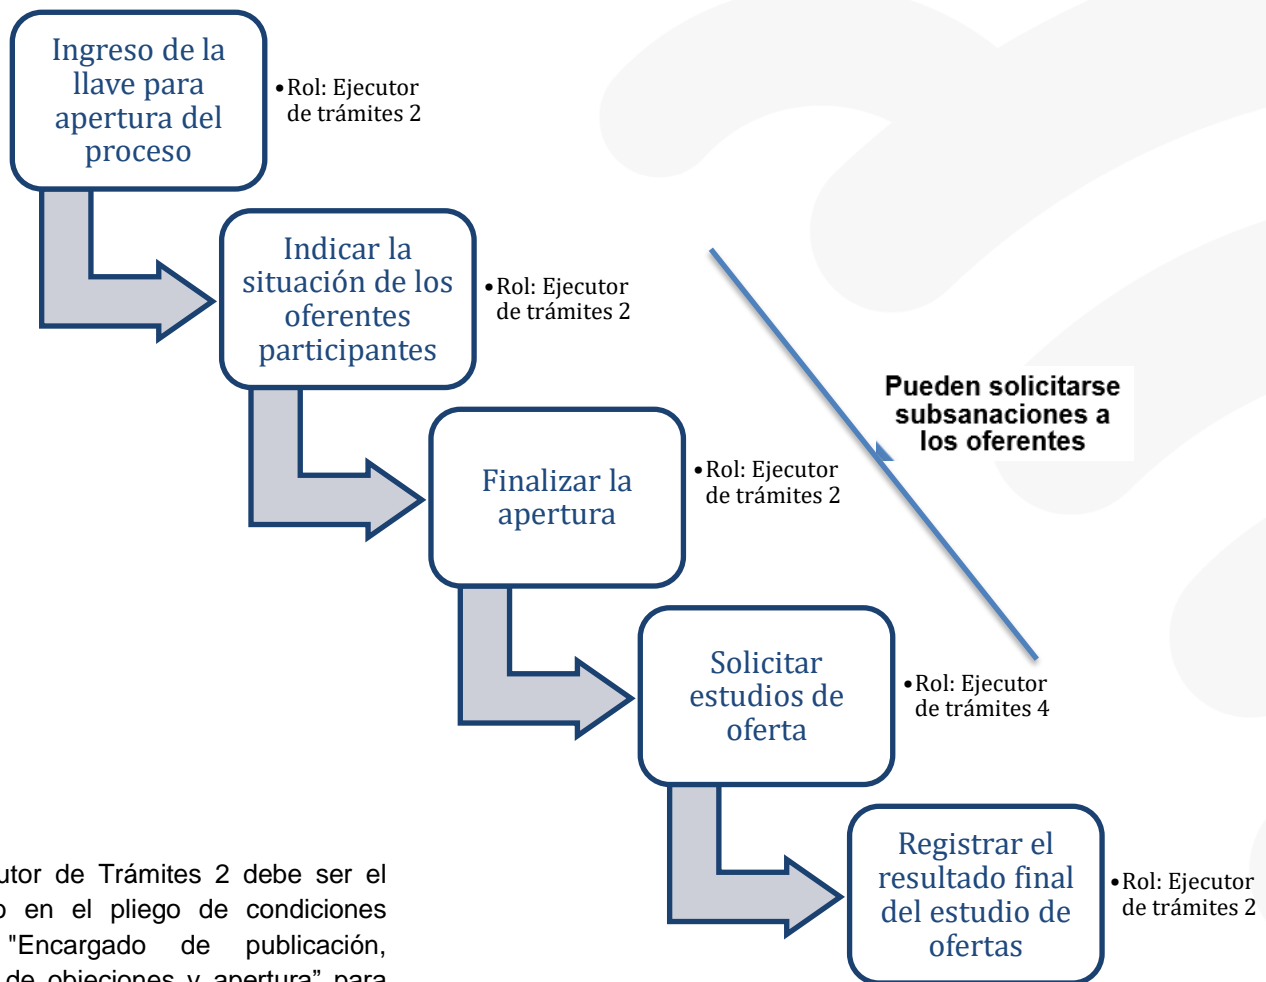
Ingreso de la llave para apertura del proceso

•Rol: Ejecutor de trámites 2

Indicar la situación de los oferentes participantes

•Rol: Ejecutor de trámites 2

Finalizar la apertura

•Rol: Ejecutor de trámites 2

Solicitar estudios de oferta

•Rol: Ejecutor de trámites 4

Registrar el resultado final del estudio de ofertas

•Rol: Ejecutor de trámites 2

Pueden solicitarse subsanaciones a los oferentes

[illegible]utor de Trámites 2 debe ser el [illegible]o en el pliego de condiciones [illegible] "Encargado de publicación, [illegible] de objeciones y apertura" para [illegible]